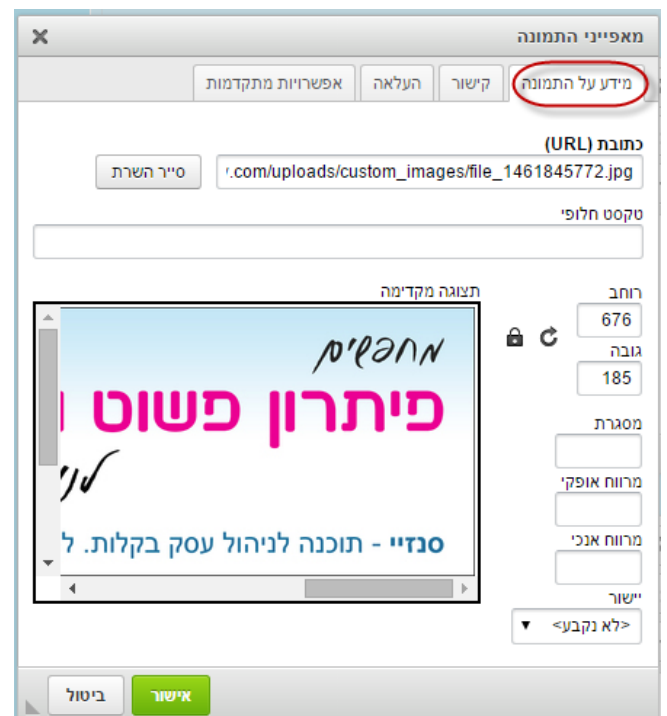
מאפייני התמונה

מידע על התמונה | קישור | העלאה | אפשרויות מתקדמות

כתובת (URL)

.com/uploads/custom_images/file_1461845772.jpg

סייר השרת

טקסט חלופי

רוחב

676

גובה

185

מסגרת

מרווח אופקי

מרווח אנכי

יישור

<לא נקבע>

תצוגה מקדימה

מחפשים

פיתרון פשוט ו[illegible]

ל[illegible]

סנזיי - תוכנה לניהול עסק בקלות. ל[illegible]

אישור

ביטול